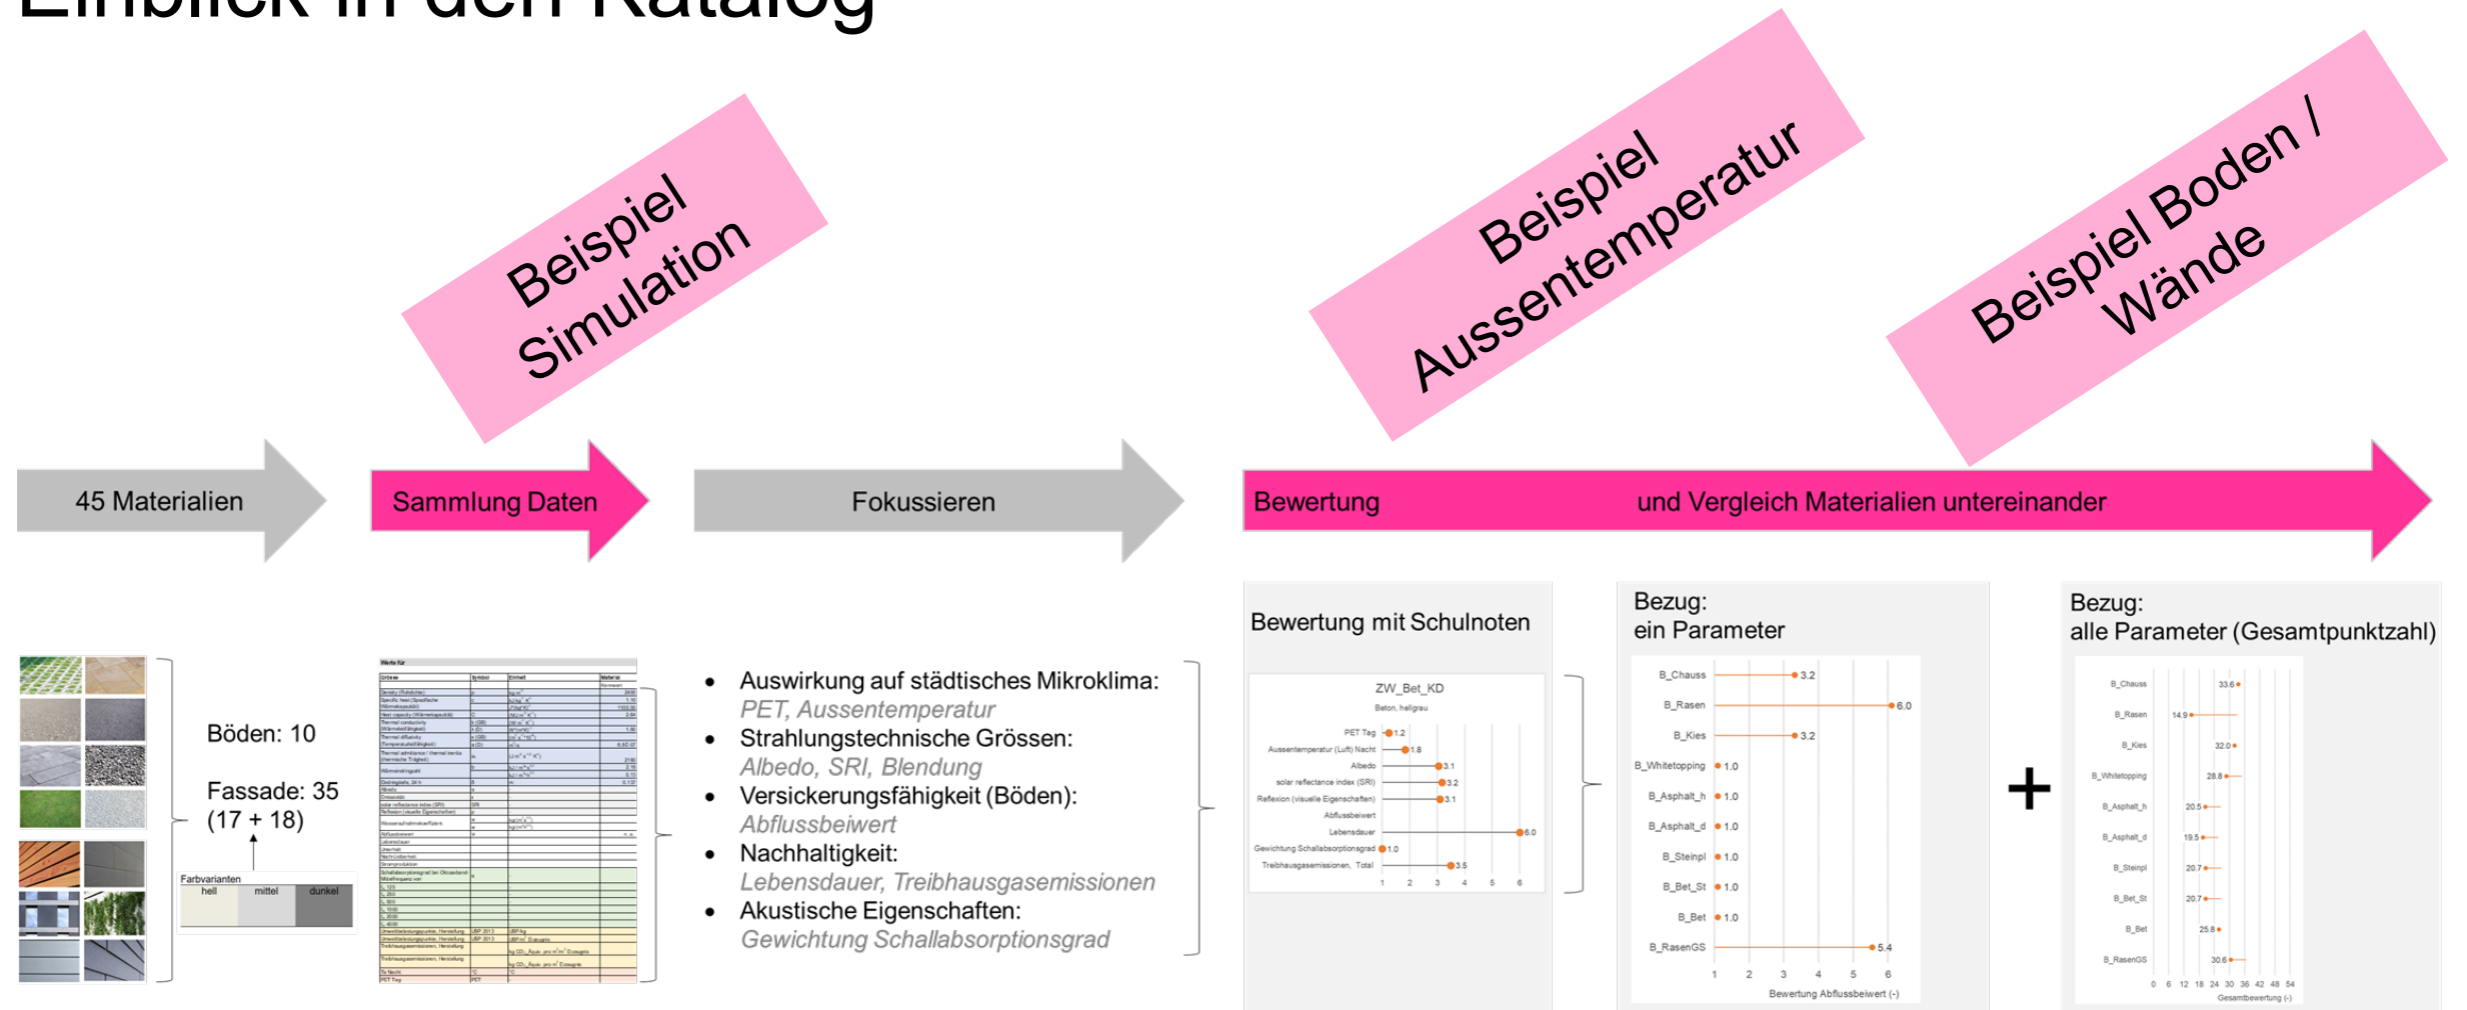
Einblick in den Katalog

Beispiel Simulation

Beispiel Aussentemperatur

Beispiel Boden / Wände

45 Materialien

Sammlung Daten

Fokussieren

Bewertung und Vergleich Materialien untereinander

Böden: 10

Fassade: 35 (17 + 18)

Farbvarianten

| hell | mittel | dunkel |
|---|---|---|

- Auswirkung auf städtisches Mikroklima: PET, Aussentemperatur
- Strahlungstechnische Grössen: Albedo, SRI, Blendung
- Versickerungsfähigkeit (Böden): Abflussbeiwert
- Nachhaltigkeit: Lebensdauer, Treibhausgasemissionen
- Akustische Eigenschaften: Gewichtung Schallabsorptionsgrad

Bewertung mit Schulnoten

ZW_Bet_KD
Beton, hellgrau

PET Tag 1.2
Aussentemperatur (Luft) Nacht 1.8
Albedo 3.1
solar reflectance index (SRI) 3.2
Reflexion (visuelle Eigenschaften) 3.1
Abflussbeiwert
Lebensdauer 6.0
Gewichtung Schallabsorptionsgrad 1.0
Treibhausgasemissionen, Total 3.5
1 2 3 4 5 6

Bezug:
ein Parameter

B_Chauss 3.2
B_Rasen 6.0
B_Kies 3.2
B_Whitetopping 1.0
B_Asphalt_h 1.0
B_Asphalt_d 1.0
B_Steinpl 1.0
B_Bet_St 1.0
B_Bet 1.0
B_RasenGS 5.4
1 2 3 4 5 6
Bewertung Abflussbeiwert (-)

+

Bezug:
alle Parameter (Gesamtpunktzahl)

B_Chauss 33.6
B_Rasen 14.9
B_Kies 32.0
B_Whitetopping 28.8
B_Asphalt_h 20.5
B_Asphalt_d 19.5
B_Steinpl 20.7
B_Bet_St 20.7
B_Bet 25.8
B_RasenGS 30.6
0 6 12 18 24 30 36 42 48 54
Gesamtbewertung (-)